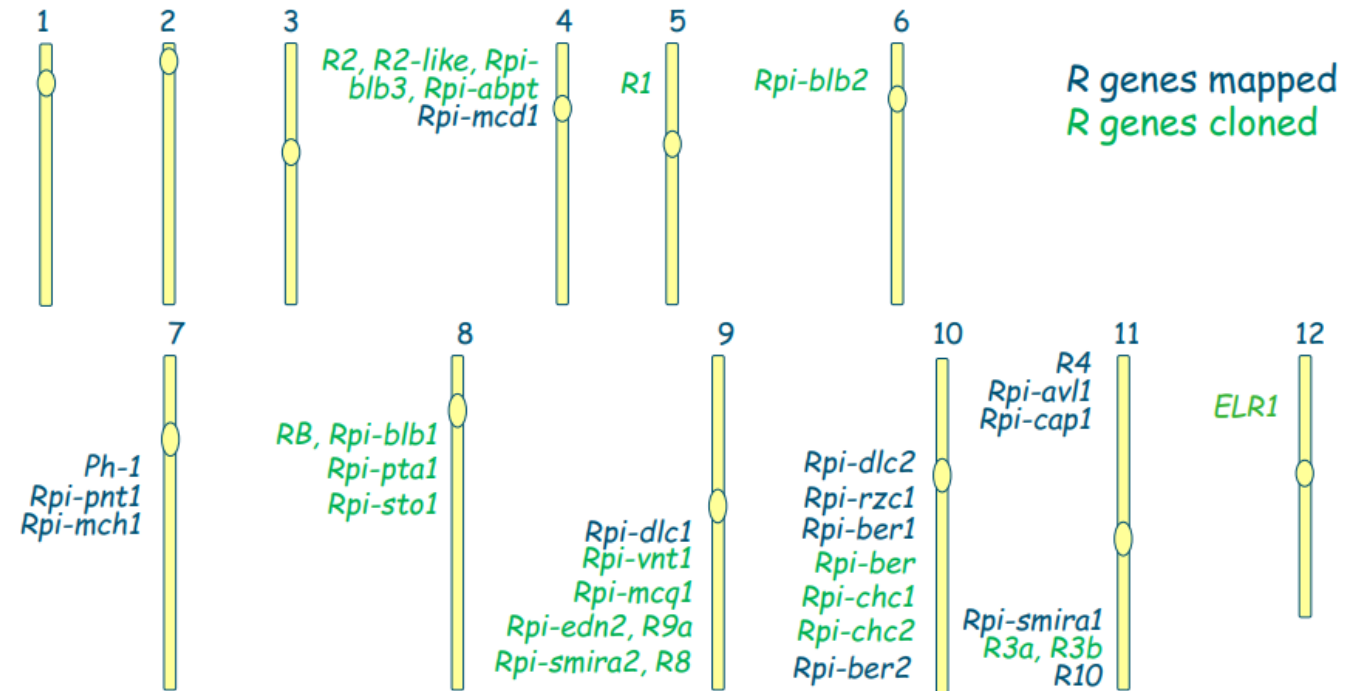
1 2 3 4 5 6

R2, R2-like, Rpi-blb3, Rpi-abpt
Rpi-mcd1

R1

Rpi-blb2

R genes mapped
R genes cloned

7 8 9 10 11 12

Ph-1
Rpi-pnt1
Rpi-mch1

RB, Rpi-blb1
Rpi-pta1
Rpi-sto1

Rpi-dlc1
Rpi-vnt1
Rpi-mcq1
Rpi-edn2, R9a
Rpi-smira2, R8

Rpi-dlc2
Rpi-rzc1
Rpi-ber1
Rpi-ber
Rpi-chc1
Rpi-chc2
Rpi-ber2

R4
Rpi-avl1
Rpi-cap1

Rpi-smira1
R3a, R3b
R10

ELR1